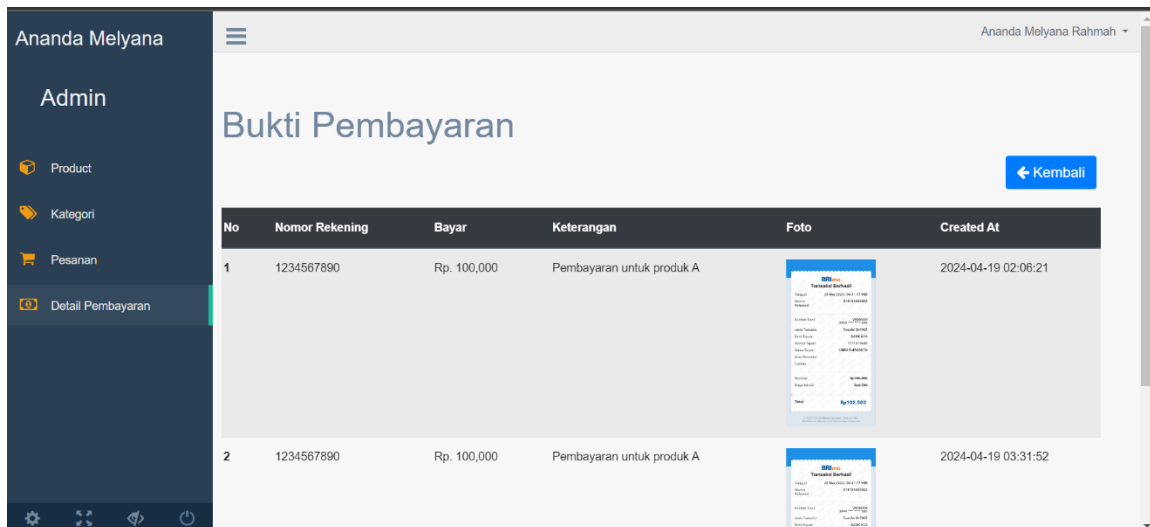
Ananda Melyana

Admin

Product

Kategori

Pesanan

Detail Pembayaran

Ananda Melyana Rahmah

Bukti Pembayaran

Kembali

| No | Nomor Rekening | Bayar | Keterangan | Foto | Created At |
|---|---|---|---|---|---|
| 1 | 1234567890 | Rp. 100,000 | Pembayaran untuk produk A | BRImo Transaksi Berhasil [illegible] Total Rp102.500 | 2024-04-19 02:06:21 |
| 2 | 1234567890 | Rp. 100,000 | Pembayaran untuk produk A | BRImo Transaksi Berhasil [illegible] | 2024-04-19 03:31:52 |